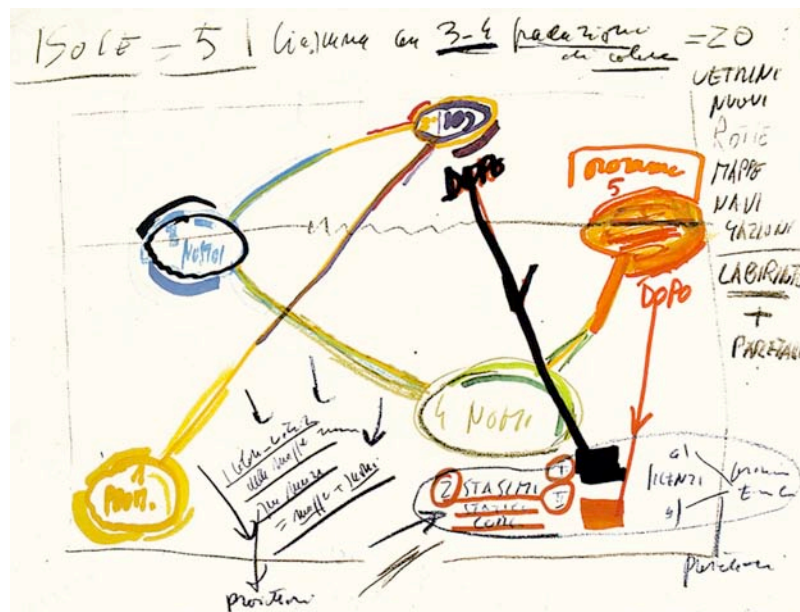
ISOLE = 5 | ciascuna con 3-4 palazzine di colore = 20

VETRINE NUOVI ROTTE MAPPE NAVI GAZIONI

LABIRINTO + PARETI

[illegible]

DOPO

romanzo 5

DOPO

Nomi

4 Nomi

1 Nom.

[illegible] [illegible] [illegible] = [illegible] + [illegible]

2 STASIMI STASIMI CORO

al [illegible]

al

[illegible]

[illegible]

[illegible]